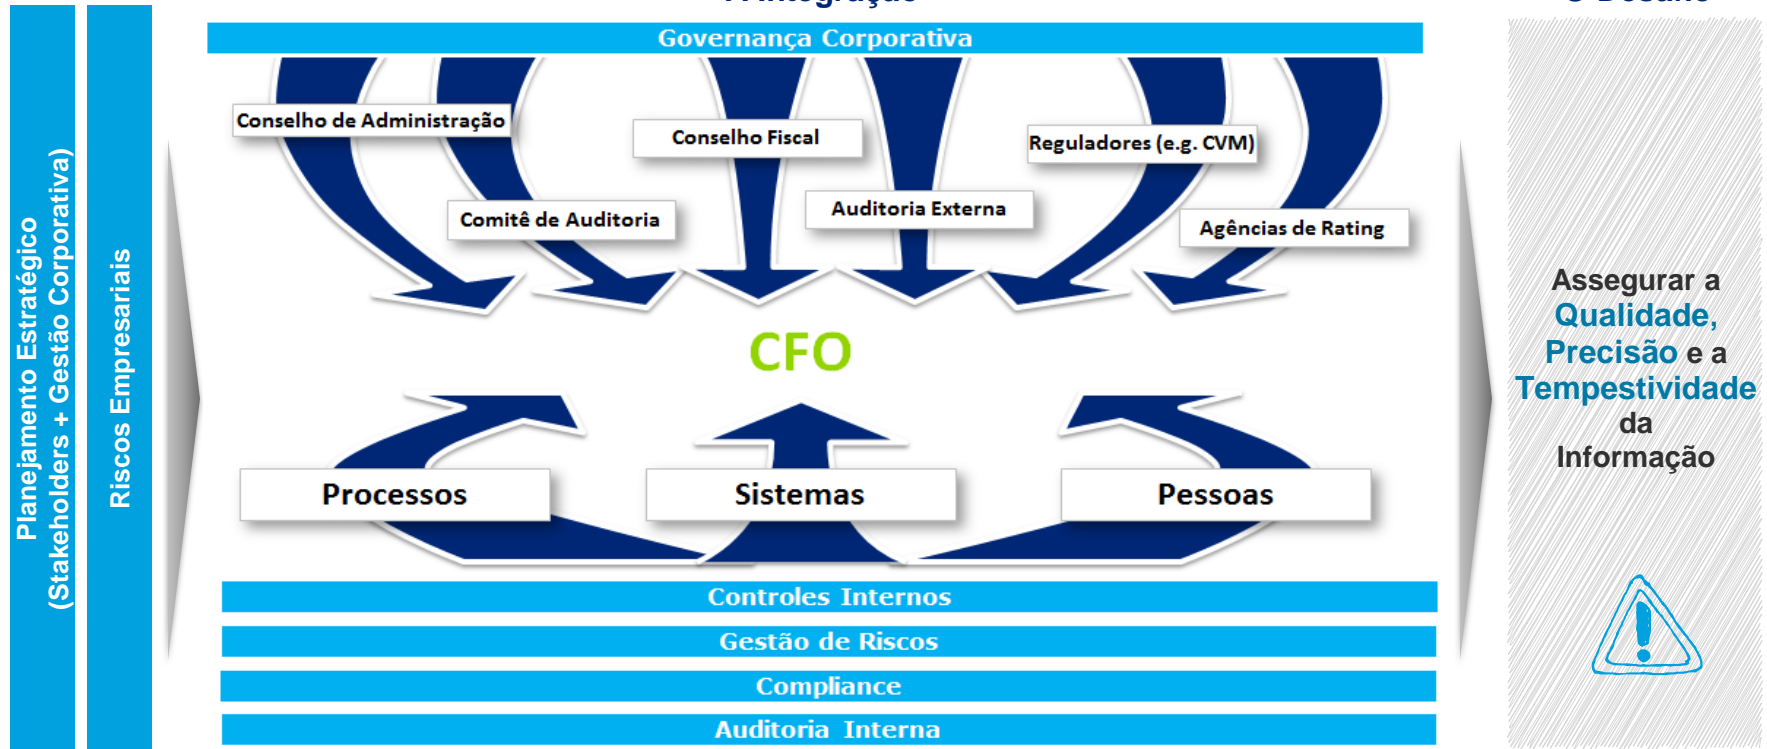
Planejamento Estratégico (Stakeholders + Gestão Corporativa)

Riscos Empresariais

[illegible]

Governança Corporativa

Conselho de Administração

Conselho Fiscal

Reguladores (e.g. CVM)

Comitê de Auditoria

Auditoria Externa

Agências de Rating

CFO

Processos

Sistemas

Pessoas

Controles Internos

Gestão de Riscos

Compliance

Auditoria Interna

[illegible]

Assegurar a Qualidade, Precisão e a Tempestividade da Informação